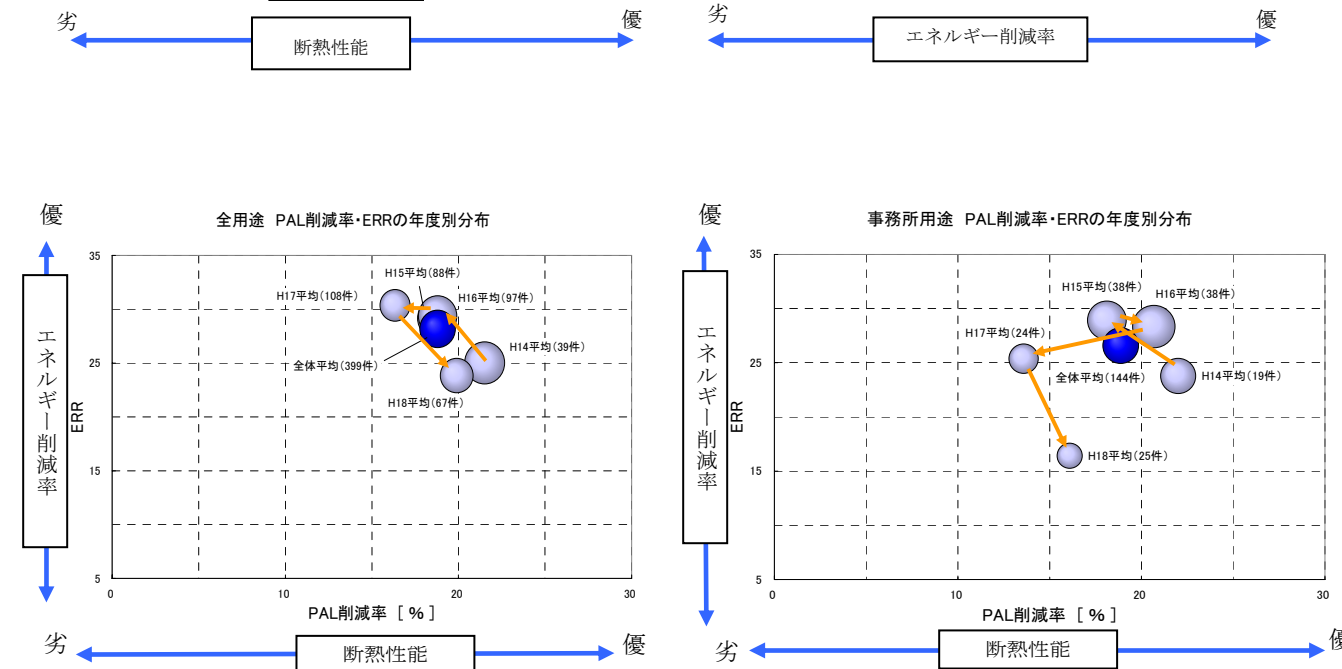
劣 断熱性能 優

劣 エネルギー削減率 優

優

エネルギー削減率

全用途 PAL削減率・ERRの年度別分布

35
25
15
5
ERR

H15平均(88件)
H17平均(108件)
H16平均(97件)
H14平均(39件)
全体平均(399件)
H18平均(67件)

0 10 20 30
PAL削減率 [ % ]

劣 断熱性能 優

優

エネルギー削減率

事務所用途 PAL削減率・ERRの年度別分布

35
25
15
5
ERR

H15平均(38件)
H16平均(38件)
H17平均(24件)
H14平均(19件)
全体平均(144件)
H18平均(25件)

0 10 20 30
PAL削減率 [ % ]

劣 断熱性能 優